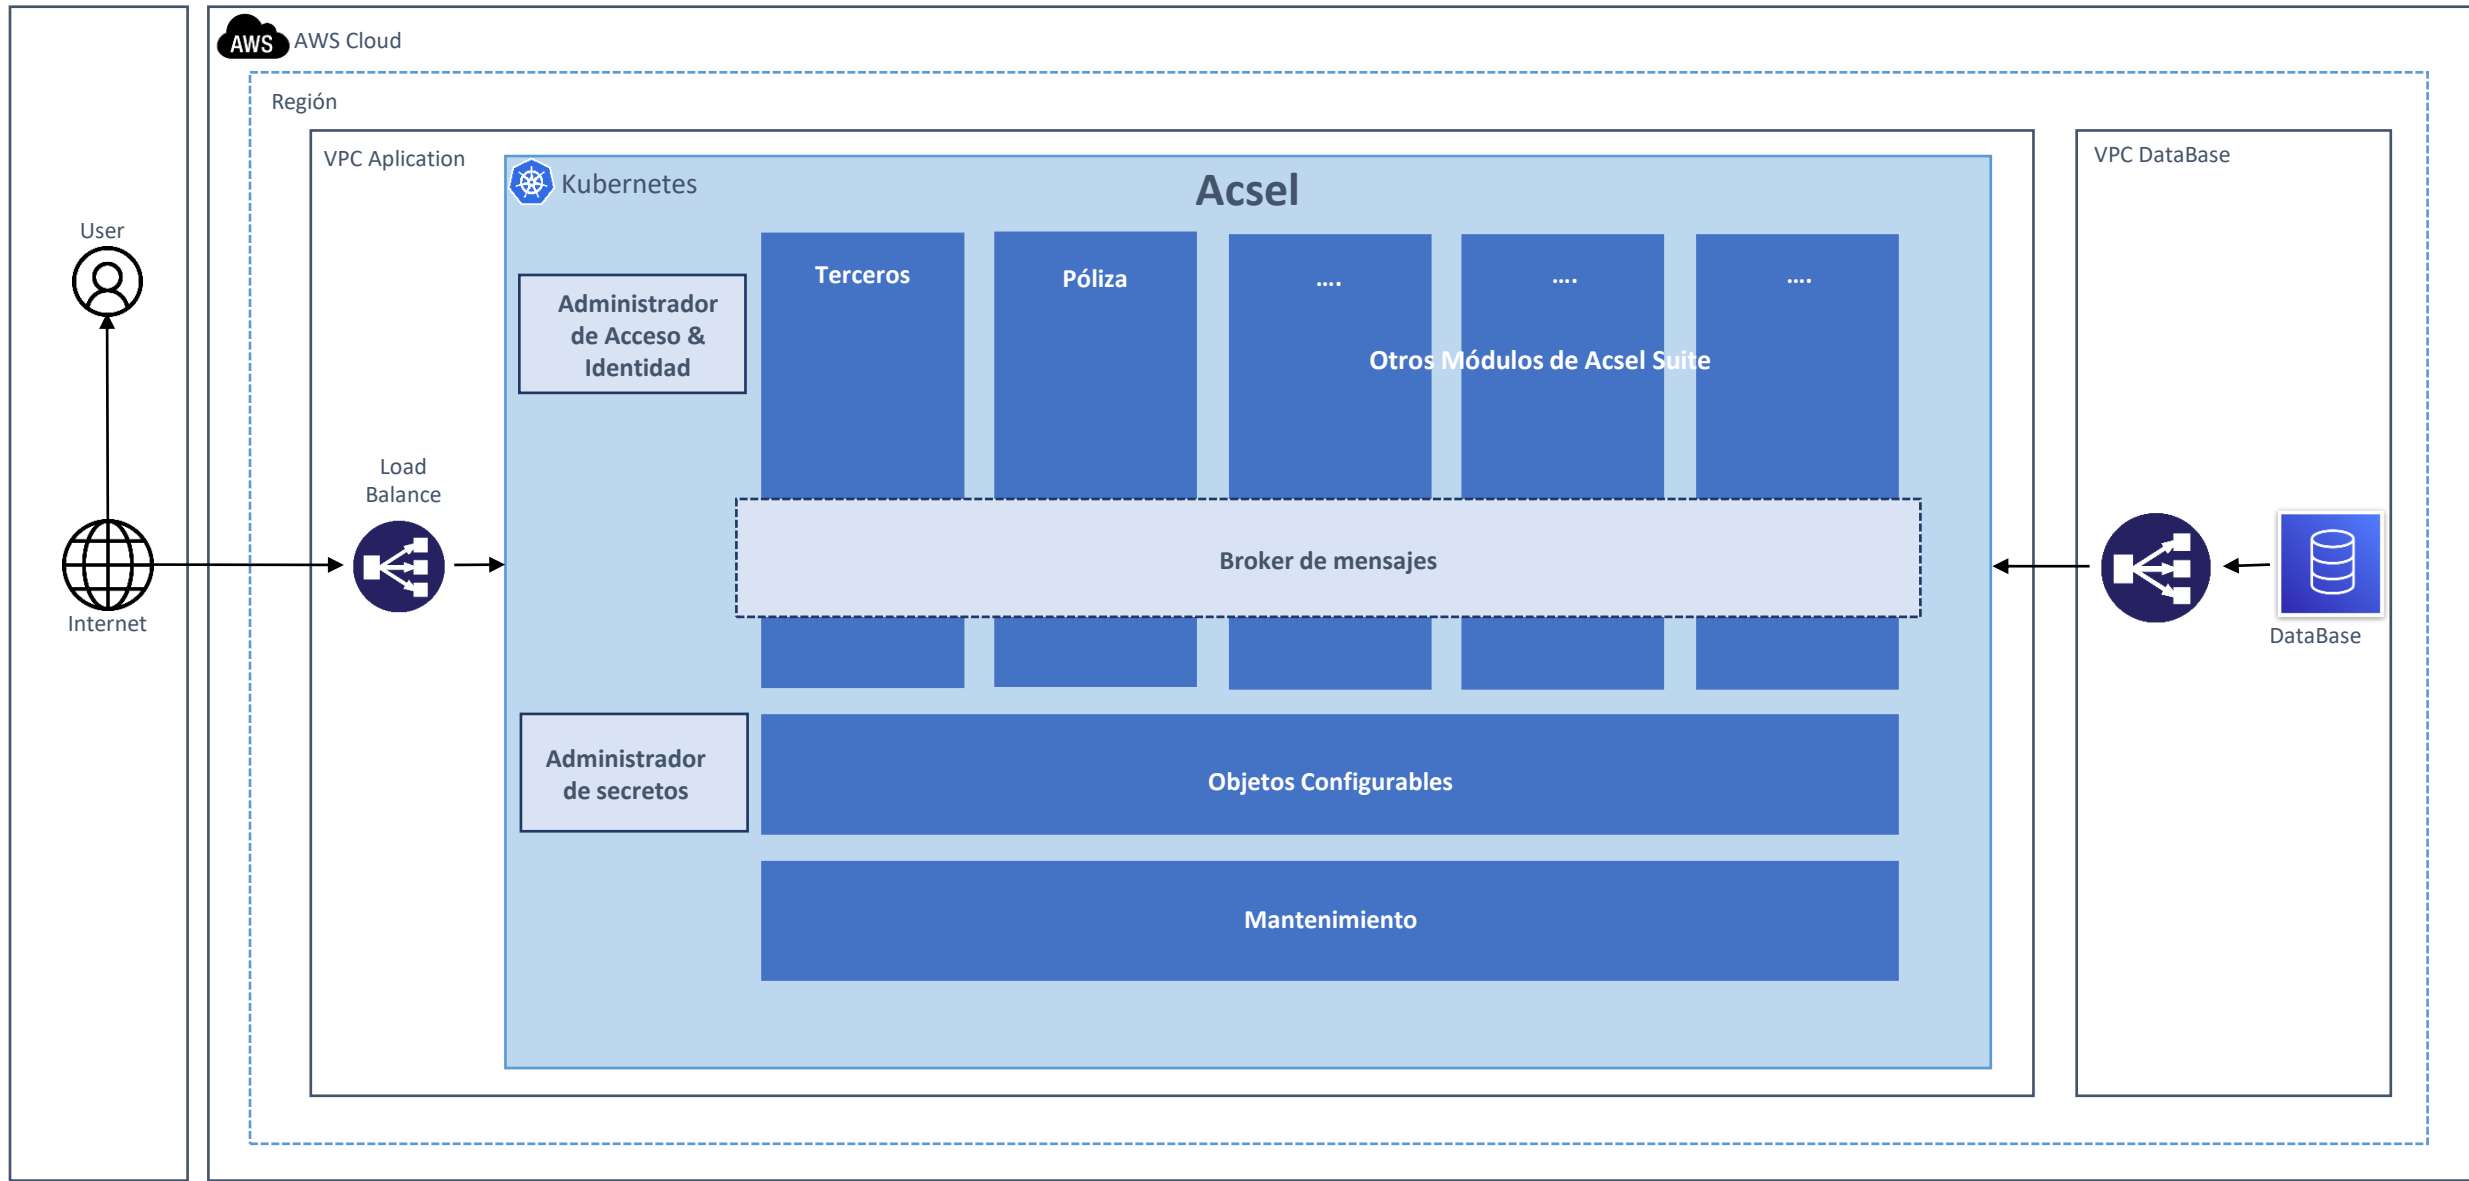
User

Internet

AWS

AWS Cloud

Región

VPC Aplication

Load Balance

Kubernetes

Acsel

Administrador de Acceso & Identidad

Terceros

Póliza

....

....

....

Otros Módulos de Acsel Suite

Broker de mensajes

Administrador de secretos

Objetos Configurables

Mantenimiento

VPC DataBase

DataBase